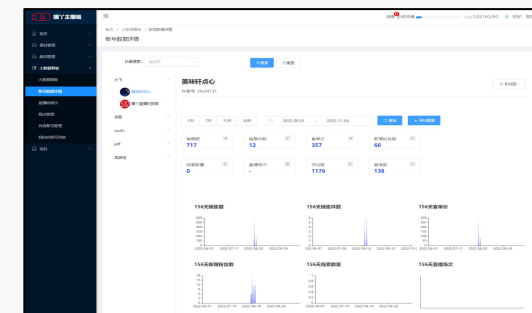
猫丫主播端

首页
素材管理
推荐管理
大数据模块
入驻抖音号
账号粉丝详情
直播间展示
商品管理
抖音图片管理
视频创作与数据
项目

首页 / 大数据模块 / 账号数据详情

账号数据详情

抖音昵称

搜索
重置

大飞
美味轩点心
猫丫直播间点心

美味轩点心
抖音号：

1天
7天
30天
自定义
2022-08-03
2022-11-04
搜索
导出数据

销售额
717
转单量
12
播放量
357
新增粉丝数
66
达标数量
0
直播场次
-
评论数
1176
点赞数
138

156天销售额
156天销售件数
156天播放量
156天新增粉丝数
156天点赞数量
156天直播场次